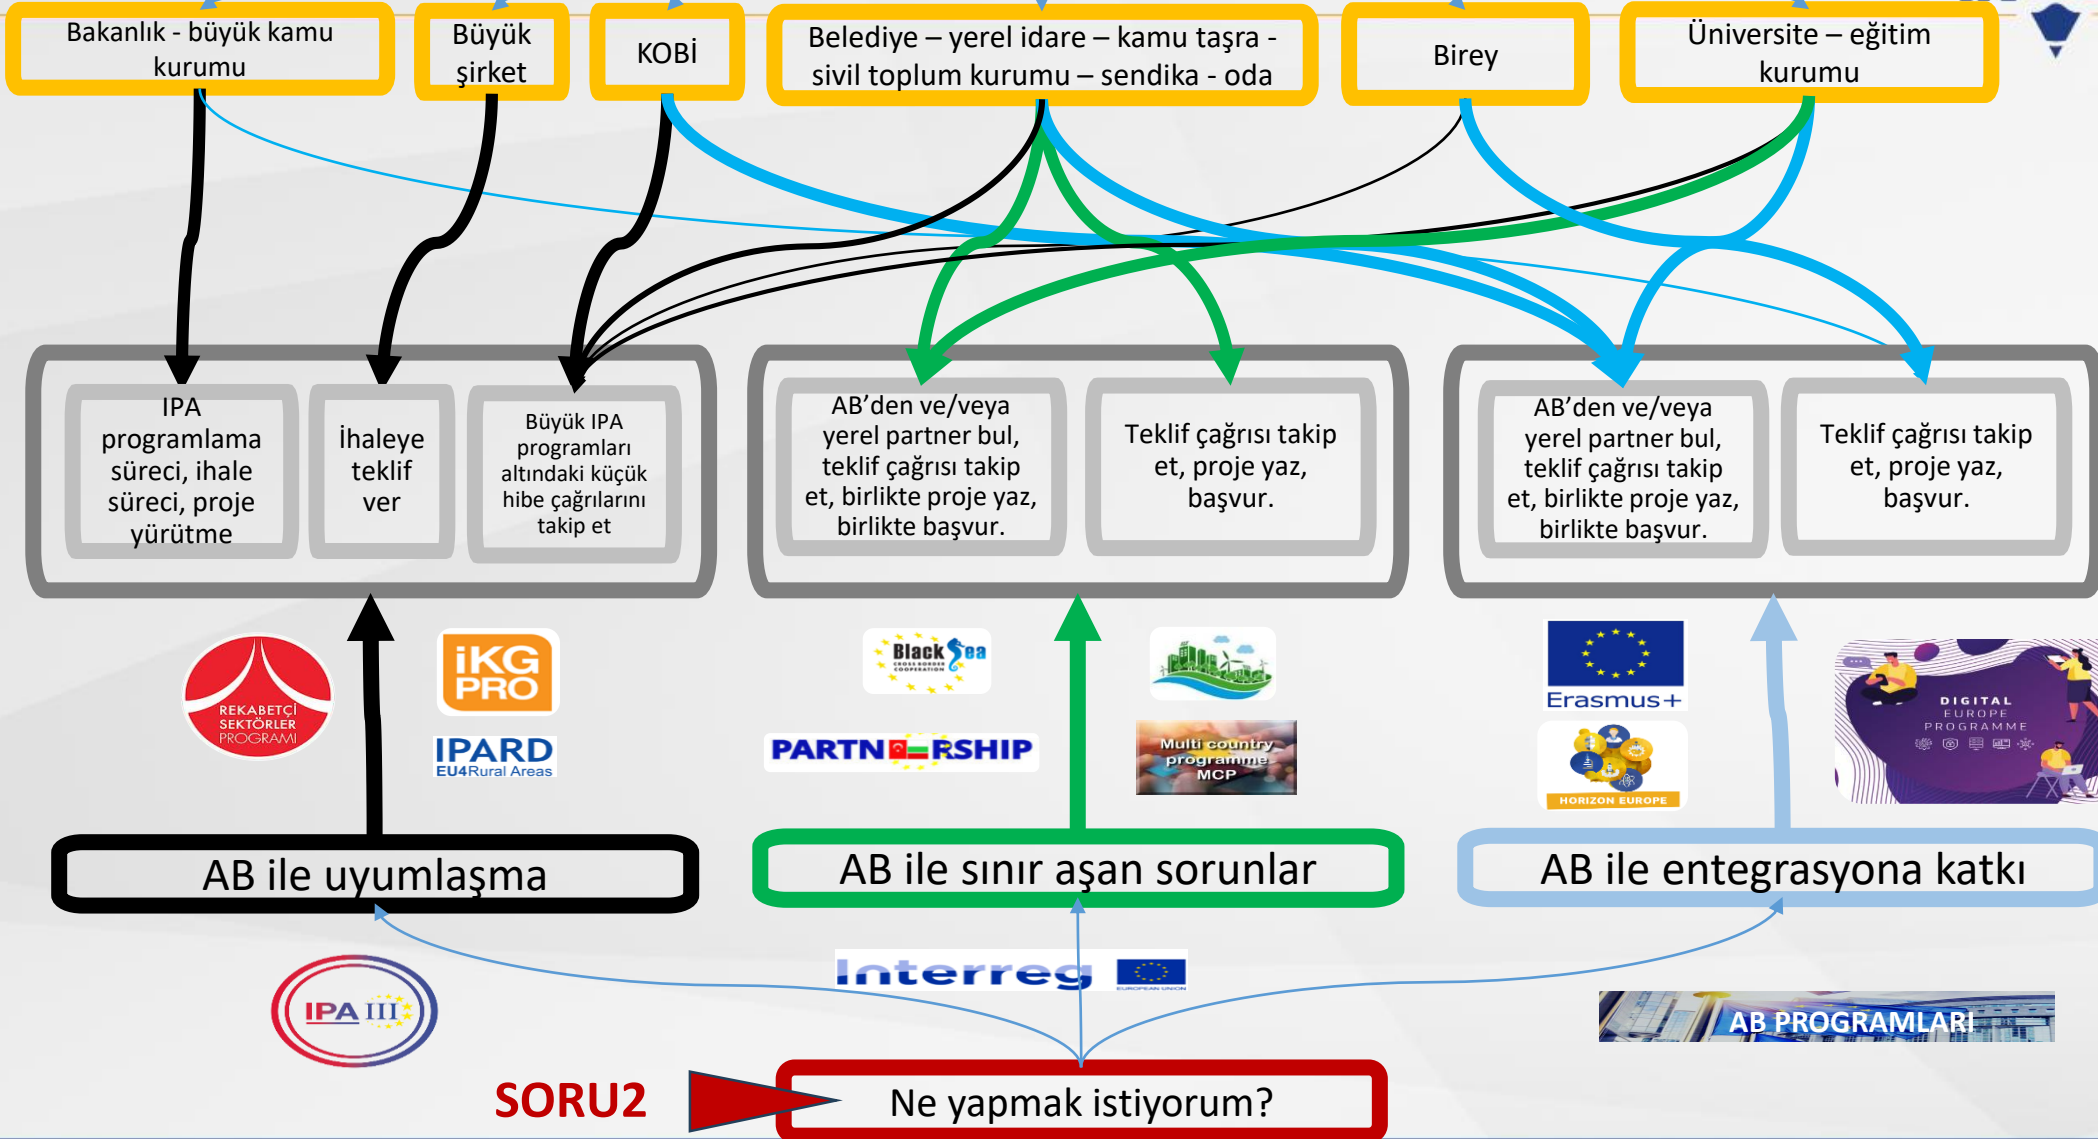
Bakanlık - büyük kamu kurumu

Büyük şirket

KOBİ

Belediye – yerel idare – kamu taşra - sivil toplum kurumu – sendika - oda

Birey

Üniversite – eğitim kurumu

IPA programlama süreci, ihale süreci, proje yürütme

İhaleye teklif ver

Büyük IPA programları altındaki küçük hibe çağrılarını takip et

AB'den ve/veya yerel partner bul, teklif çağrısı takip et, birlikte proje yaz, birlikte başvur.

Teklif çağrısı takip et, proje yaz, başvur.

AB'den ve/veya yerel partner bul, teklif çağrısı takip et, birlikte proje yaz, birlikte başvur.

Teklif çağrısı takip et, proje yaz, başvur.

REKABETÇİ SEKTÖRLER PROGRAMI

İKG PRO

IPARD EU4Rural Areas

Black Sea CROSS BORDER COOPERATION

PARTNERSHIP

Multi country programme MCP

Erasmus+

HORIZON EUROPE

DIGITAL EUROPE PROGRAMME

AB ile uyumlaşma

AB ile sınır aşan sorunlar

AB ile entegrasyona katkı

IPA III

Interreg

EUROPEAN UNION

AB PROGRAMLARI

SORU2

Ne yapmak istiyorum?